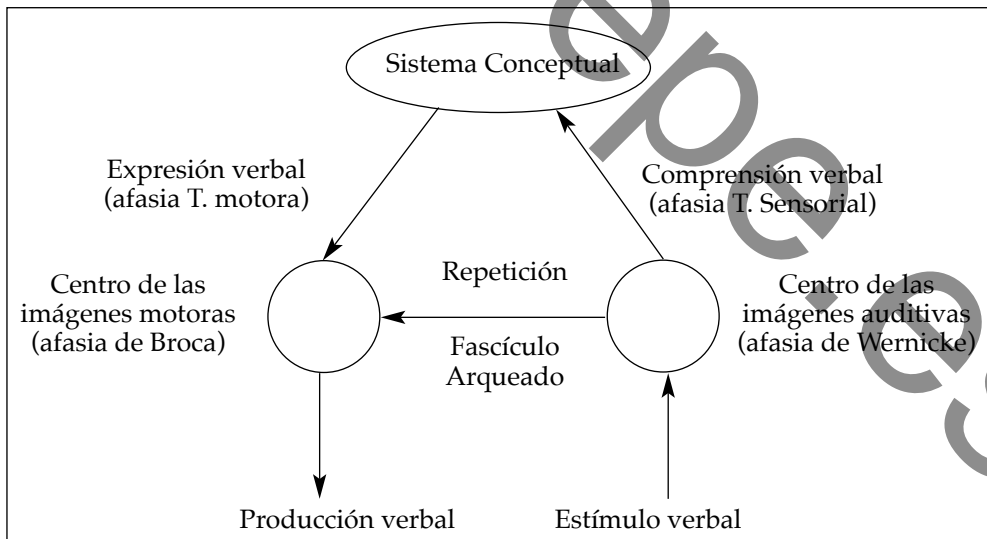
Sistema Conceptual

Expresión verbal (afasia T. motora)

Comprensión verbal (afasia T. Sensorial)

Centro de las imágenes motoras (afasia de Broca)

Repetición

Centro de las imágenes auditivas (afasia de Wernicke)

Fascículo Arqueado

Producción verbal

Estímulo verbal

epe.es